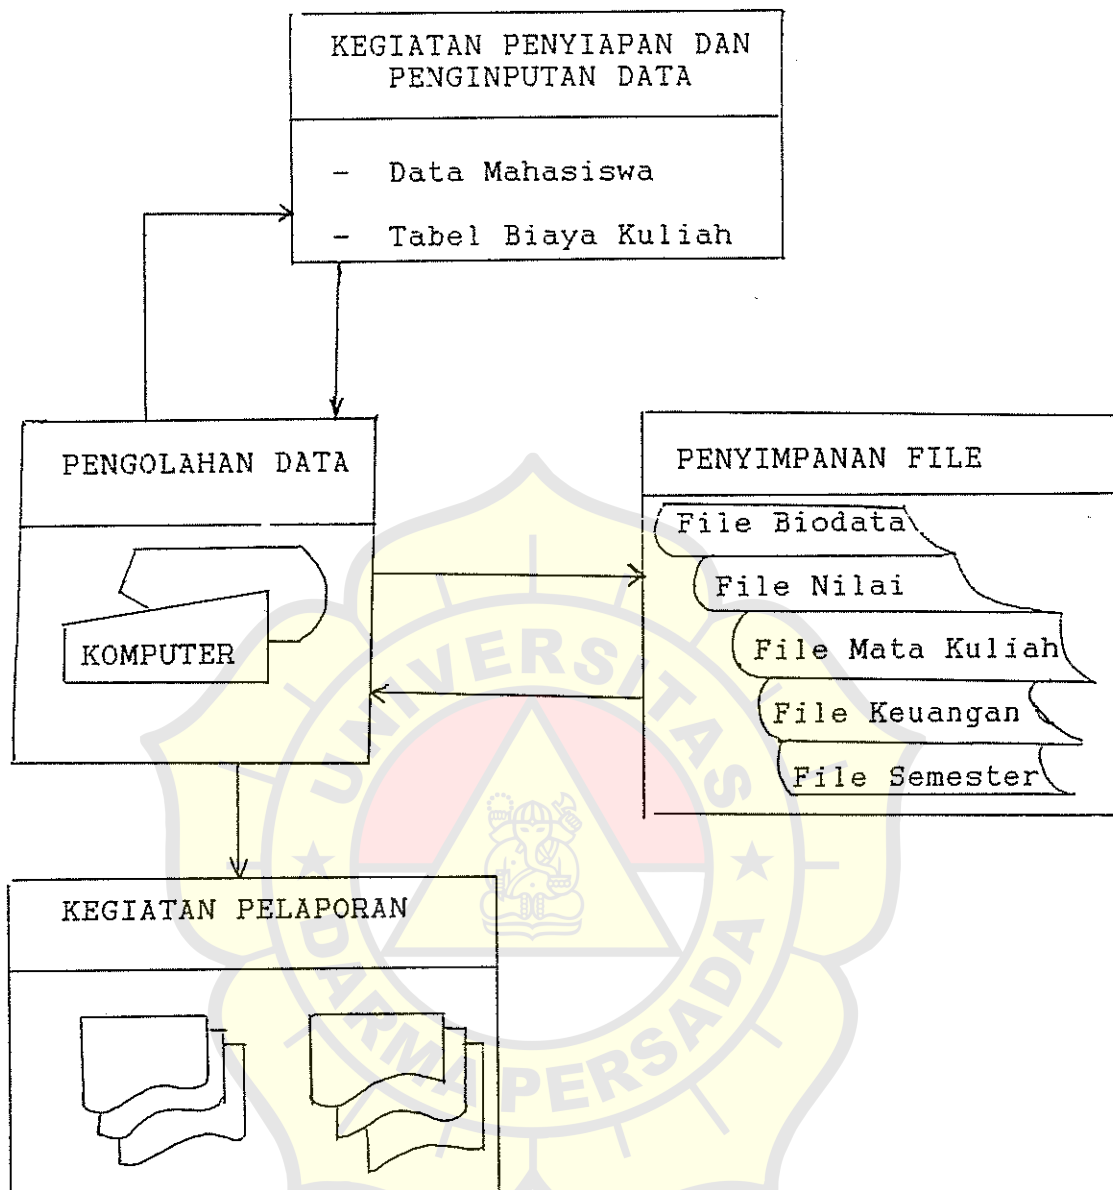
KEGIATAN PENYIAPAN DAN PENGINPUTAN DATA

- Data Mahasiswa

- Tabel Biaya Kuliah

PENGOLAHAN DATA

KOMPUTER

PENYIMPANAN FILE

File Biodata

File Nilai

File Mata Kuliah

File Keuangan

File Semester

KEGIATAN PELAPORAN

UNIVERSITAS DARMA PERSADA